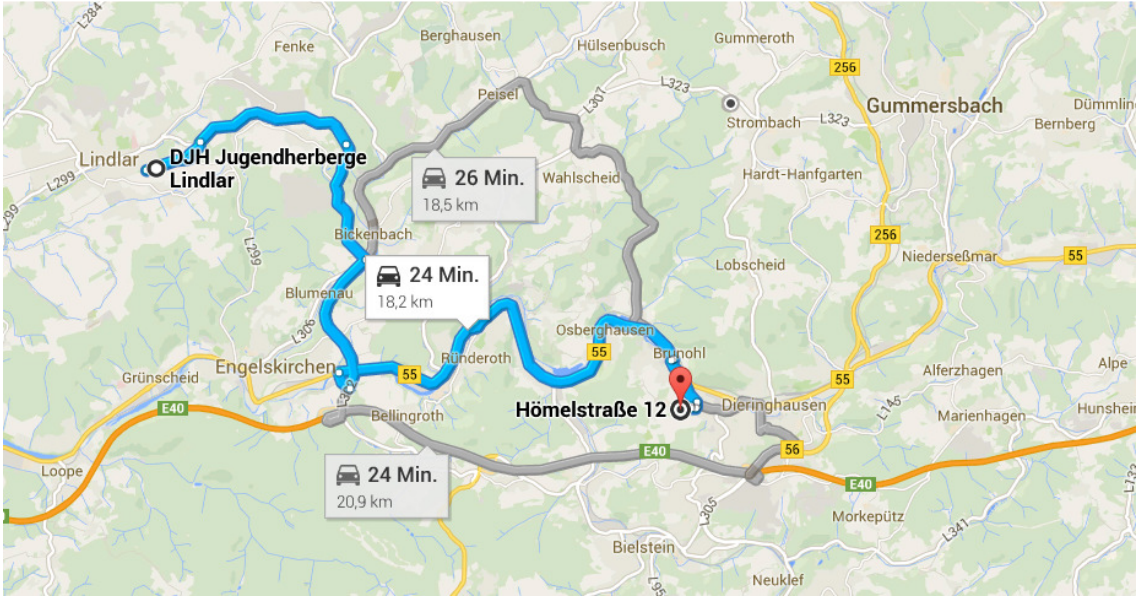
L284
Fenke
Berghausen
Hülsenbusch
Gummeroth
256
Gummersbach
Dümmlin
Peisel
L307
L323
Strombach
L323
Bernberg
Lindlar
DJH Jugendherberge Lindlar
26 Min.
18,5 km
Wahlscheid
Hardt-Hanfgarten
L299
L299
Bickenbach
256
Niederseßmar
55
24 Min.
18,2 km
Lobscheid
Blumenau
L306
Osberghausen
Brunohl
55
Alferzhagen
Alpe
Engelskirchen
Ründeroth
55
55
Grünscheid
L302
Hömelstraße 12
Dieringhausen
L145
Marienhagen
Hunsheim
E40
Bellingroth
E40
56
Loope
24 Min.
20,9 km
E40
L305
Morkepütz
L341
Bielstein
L95
Neuklef